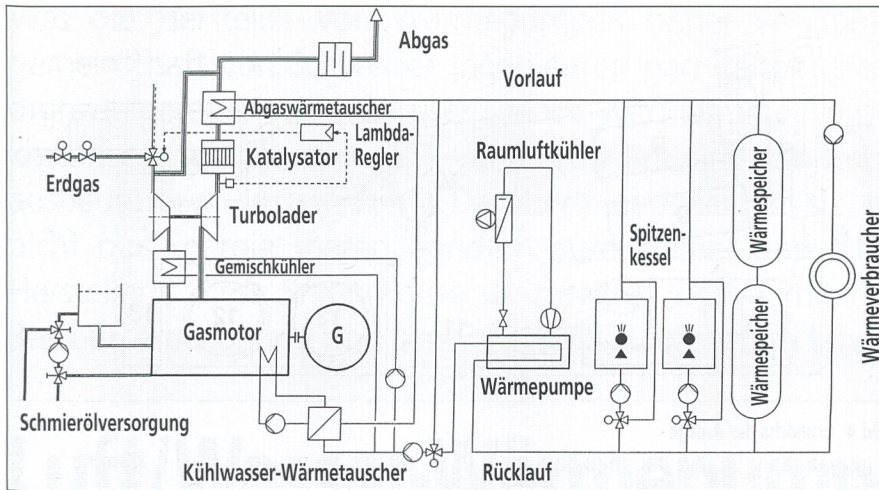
Abgas
Vorlauf
Abgaswärmetauscher
Lambda-Regler
Katalysator
Erdgas
Raumluftkühler
Turbolader
Spitzenkessel
Wärmespeicher
Wärmespeicher
Wärmeverbraucher
Gemischkühler
Gasmotor
G
Wärmepumpe
Schmierölversorgung
Kühlwasser-Wärmetauscher
Rücklauf